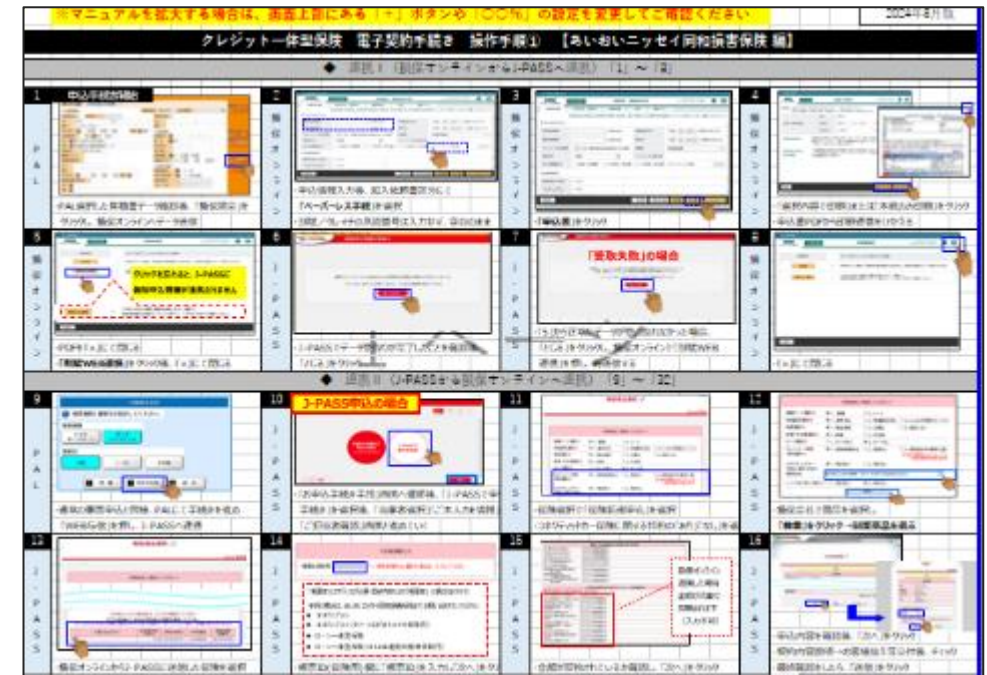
※マニュアルを拡大する場合は、画面上部にある「+」ボタンや「〇〇%」の設定を変更してご確認ください

2024年6月版

クレジット一体型保険　電子契約手続き　操作手順①　【あいおいニッセイ同和損害保険 編】

◆ 遷移Ⅰ（損保オンラインから J-PASSへ遷移）「1」～「8」

1
P A L
申込手続き開始
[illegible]

2
損保オンライン
申込情報入力後、加入者欄部分に
「ペーパーレス手続」を選択
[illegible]

3
損保オンライン
「申込書」をクリック

4
損保オンライン
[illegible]

5
損保オンライン
クリックをおこると、J-PASSに
遷移が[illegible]
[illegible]
「同意Web画面」をクリック後、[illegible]

6
J-PASS
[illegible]

7
J-PASS
「受取失敗」の場合
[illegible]

8
J-PASS
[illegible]

◆ 遷移Ⅱ（J-PASSから損保オンラインへ遷移）「9」～「32」

9
P A L
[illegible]

10
J-PASS
J-PASS申込の場合
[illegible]

11
J-PASS
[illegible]

12
J-PASS
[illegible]
「検索」をクリック→確認画面を開く

13
J-PASS
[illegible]

14
J-PASS
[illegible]

15
J-PASS
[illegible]

16
J-PASS
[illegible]